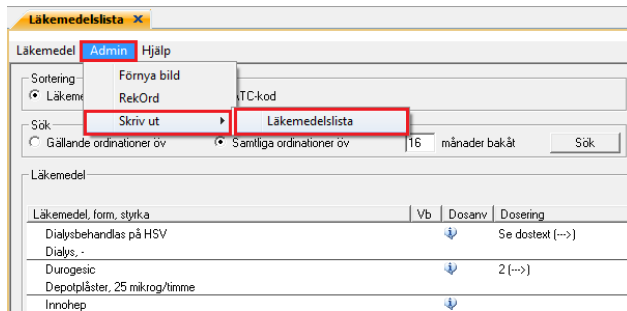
Läkemedelslista ✕

Läkemedel Admin Hjälp

Förnya bild
RekOrd
Skriv ut
Läkemedelslista

Sortering
Läkem
ATC-kod

Sök
Gällande ordinationer öv
Samtliga ordinationer öv
16
månader bakåt
Sök

Läkemedel

| Läkemedel, form, styrka | Vb | Dosanv | Dosering |
|---|---|---|---|
| Dialysbehandlas på HSV<br>Dialys, - | | | Se dostext (--->) |
| Durogesic<br>Depotplåster, 25 mikrog/timme | | | 2 (--->) |
| Innohep | | | |